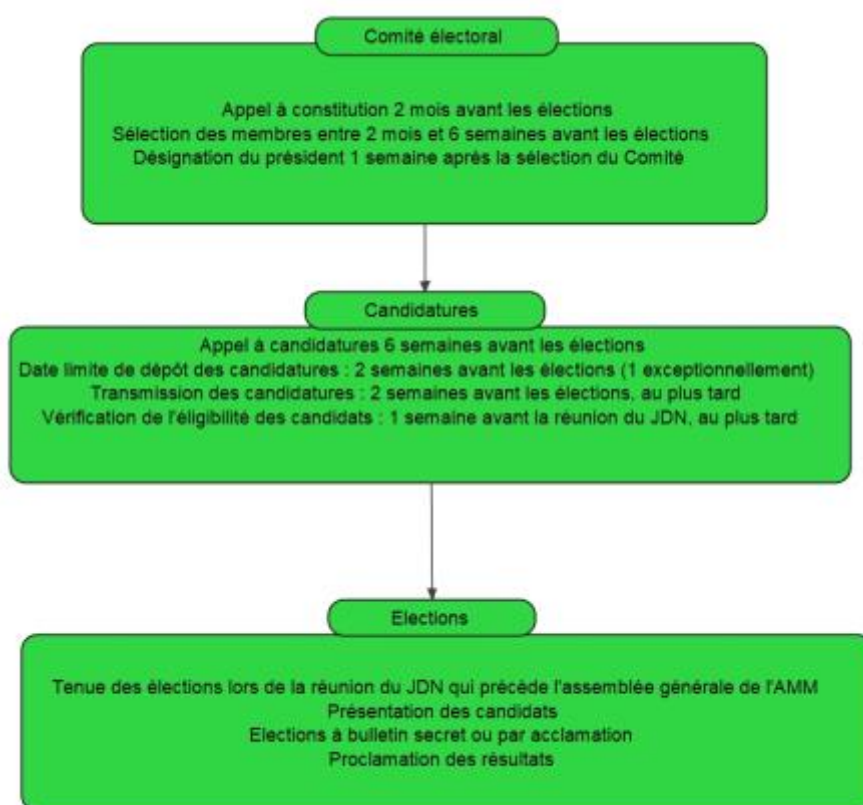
Comité électoral

Appel à constitution 2 mois avant les élections
Sélection des membres entre 2 mois et 6 semaines avant les élections
Désignation du président 1 semaine après la sélection du Comité

Candidatures

Appel à candidatures 6 semaines avant les élections
Date limite de dépôt des candidatures : 2 semaines avant les élections (1 exceptionnellement)
Transmission des candidatures : 2 semaines avant les élections, au plus tard
Vérification de l'éligibilité des candidats : 1 semaine avant la réunion du JDN, au plus tard

Elections

Tenue des élections lors de la réunion du JDN qui précède l'assemblée générale de l'AMM
Présentation des candidats
Elections à bulletin secret ou par acclamation
Proclamation des résultats